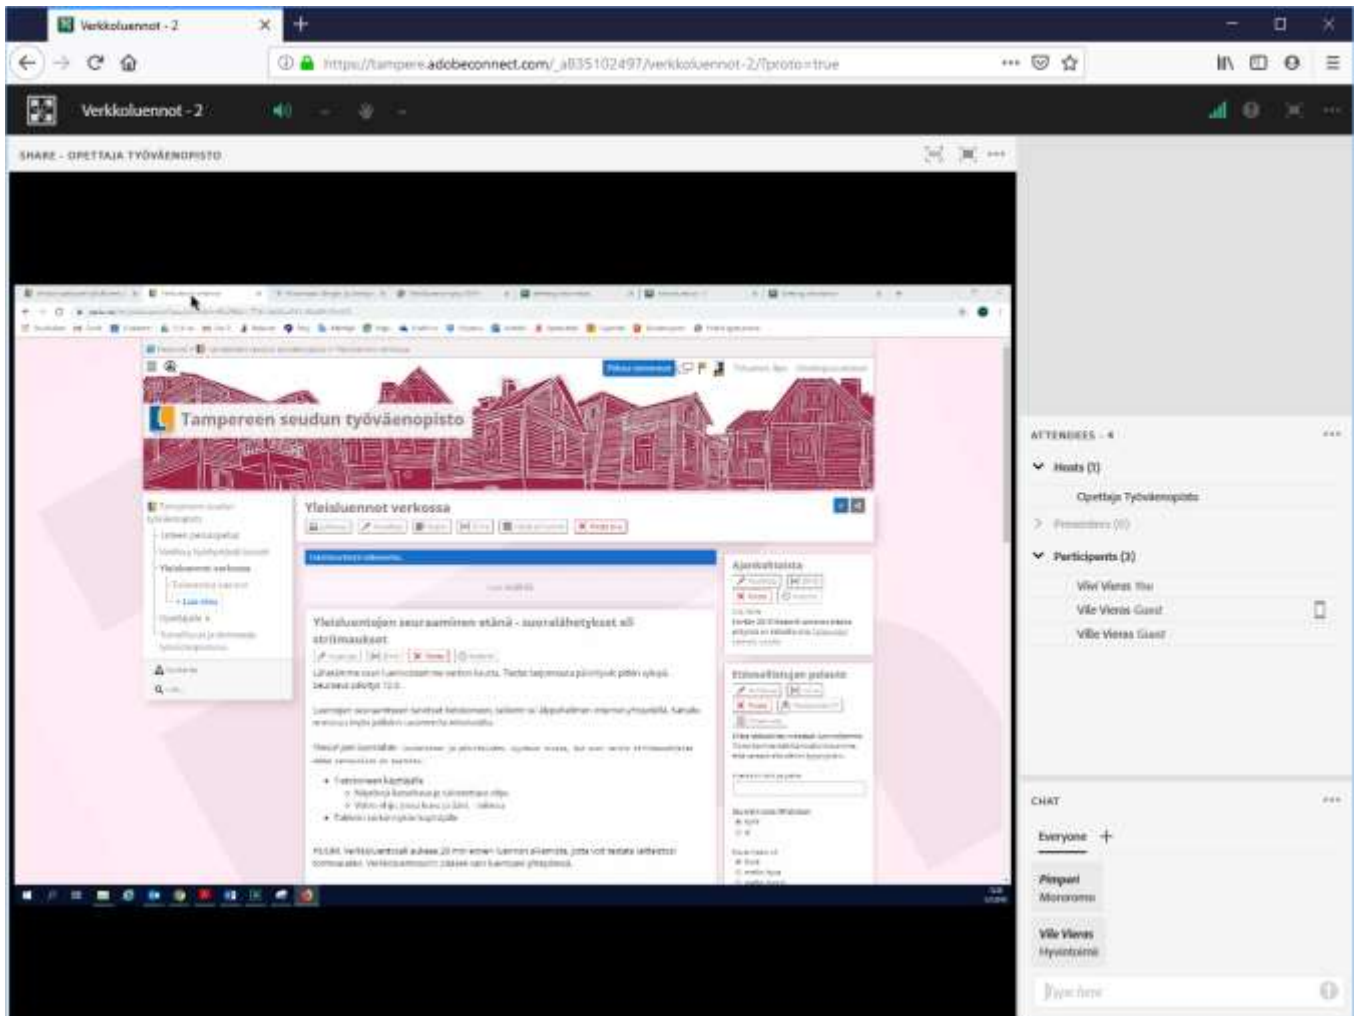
Verkkoluennot - 2

https://tampere.adobeconnect.com/_a835102497/verkkoluennot-2/?proto=true

Verkkoluennot - 2

SHARE - OPETTAJA TYÖVÄENOPISTO

Tampereen seudun työväenopisto

Yleisluennot verkossa

Yleisluentojen seuraaminen etänä - suoralähetykset ja striimaukset

Ajankohtaista

Etäosallistujan palaute

ATTENDEES - 4

Hosts (1)

Opettaja Työväenopisto

Presenters (0)

Participants (3)

Vivi Vieras You

Ville Vieras Guest

Ville Vieras Guest

CHAT

Everyone +

Pimpuri
Mororoma

Ville Vieras
Hyvinhänmä

Type here